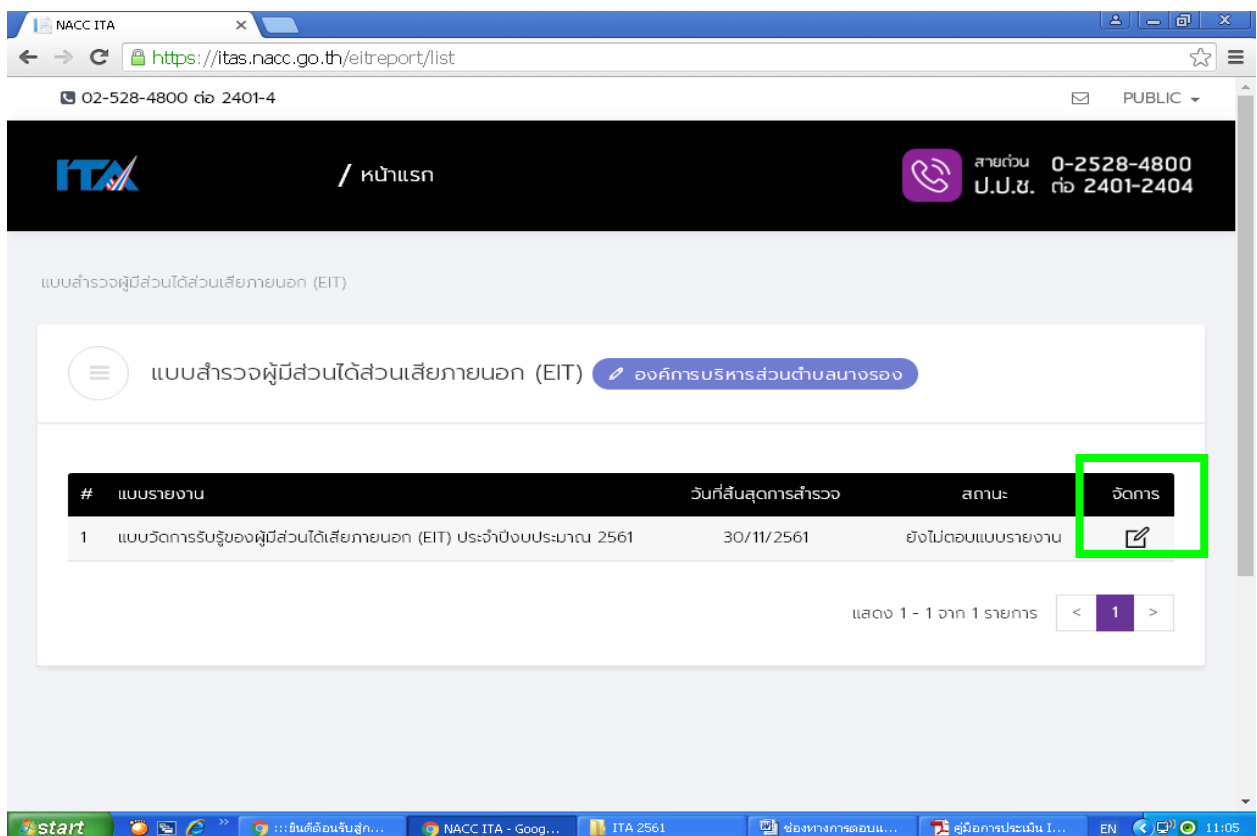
NACC ITA

https://itas.nacc.go.th/eitreport/list

02-528-4800 ต่อ 2401-4

PUBLIC

ITA

/ หน้าแรก

สายด่วน ป.ป.ช. 0-2528-4800 ต่อ 2401-2404

แบบสำรวจผู้มีส่วนได้ส่วนเสียภายนอก (EIT)

แบบสำรวจผู้มีส่วนได้ส่วนเสียภายนอก (EIT) องค์การบริหารส่วนตำบลนางรอง

| # | แบบรายงาน | วันที่สิ้นสุดการสำรวจ | สถานะ | จัดการ |
|---|---|---|---|---|
| 1 | แบบวัดการรับรู้ของผู้มีส่วนได้เสียภายนอก (EIT) ประจำปีงบประมาณ 2561 | 30/11/2561 | ยังไม่ตอบแบบรายงาน | |

แสดง 1 - 1 จาก 1 รายการ < 1 >

start :::ยินดีต้อนรับสู่ก... NACC ITA - Goog... ITA 2561 ช่องทางการตอบแ... คู่มือการประเมิน I... EN 11:05